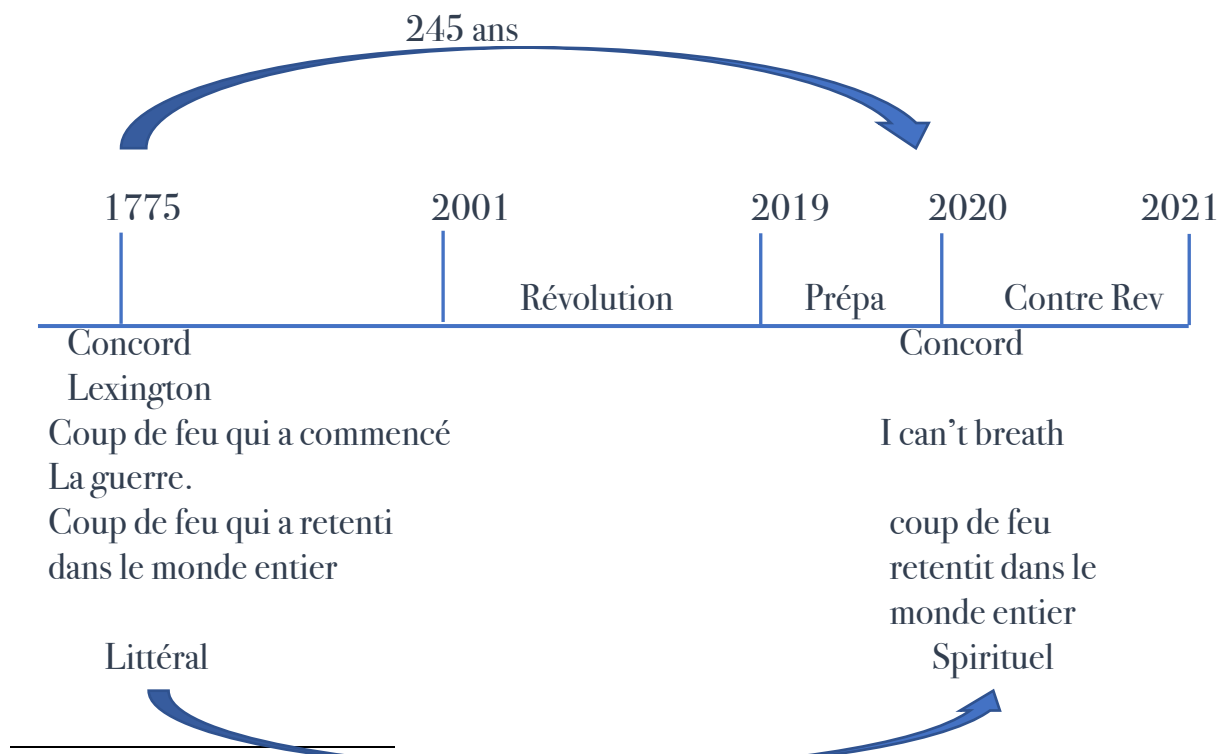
245 ans

1775 2001 2019 2020 2021

Révolution Prépa Contre Rev

Concord
Lexington
Coup de feu qui a commencé La guerre.
Coup de feu qui a retenti dans le monde entier

Littéral

Concord

I can’t breath

coup de feu retentit dans le monde entier

Spirituel